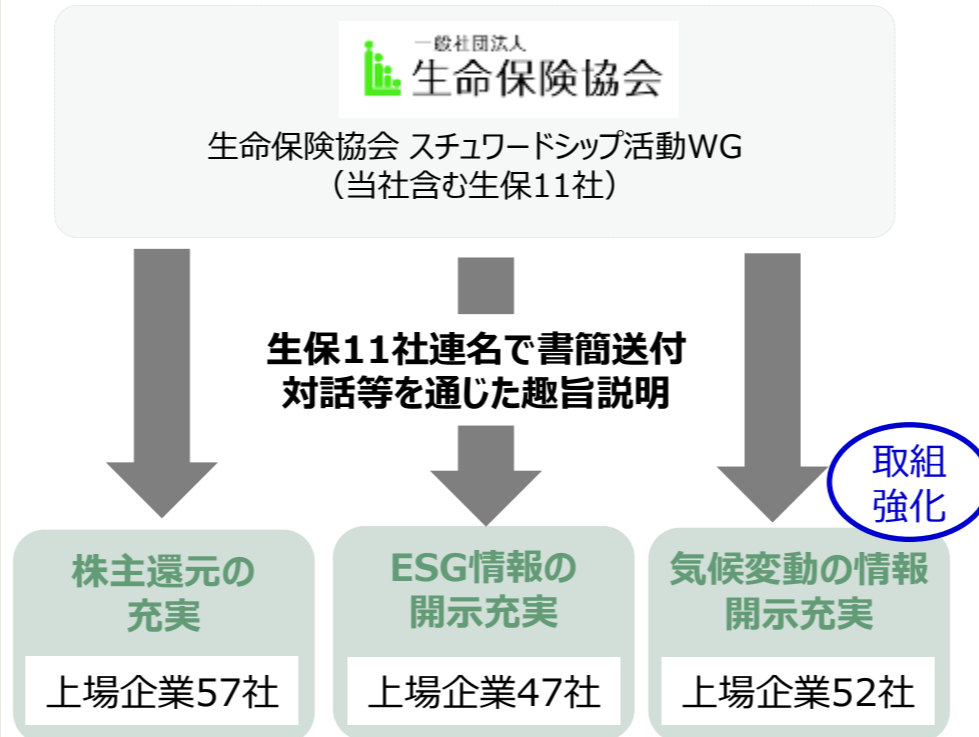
一般社団法人
生命保険協会

生命保険協会 スチュワードシップ活動WG
（当社含む生保11社）

生保11社連名で書簡送付
対話等を通じた趣旨説明

取組
強化

株主還元の充実
上場企業57社

ESG情報の開示充実
上場企業47社

気候変動の情報開示充実
上場企業52社